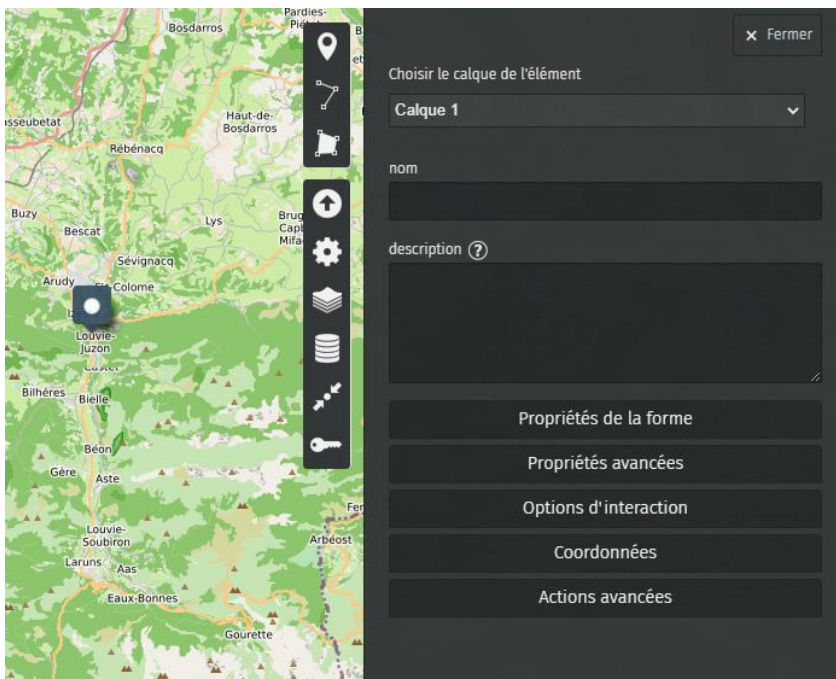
Pardies-Piétat
Bosdarros
asseubetat
Haut-de-Bosdarros
Rébénacq
Buzy
Bescat
Lys
Brug
Capb
Mifa
Sévignacq
Arudy
Ste-Colome
Iz
Louvie-Juzon
Castet
Bilhères
Bielle
Béon
Gère
Aste
Fer
Louvie-Soubiron
Arbéost
Laruns
Aas
Eaux-Bonnes
Gourette

× Fermer
Choisir le calque de l'élément
Calque 1
nom
description ?
Propriétés de la forme
Propriétés avancées
Options d'interaction
Coordonnées
Actions avancées